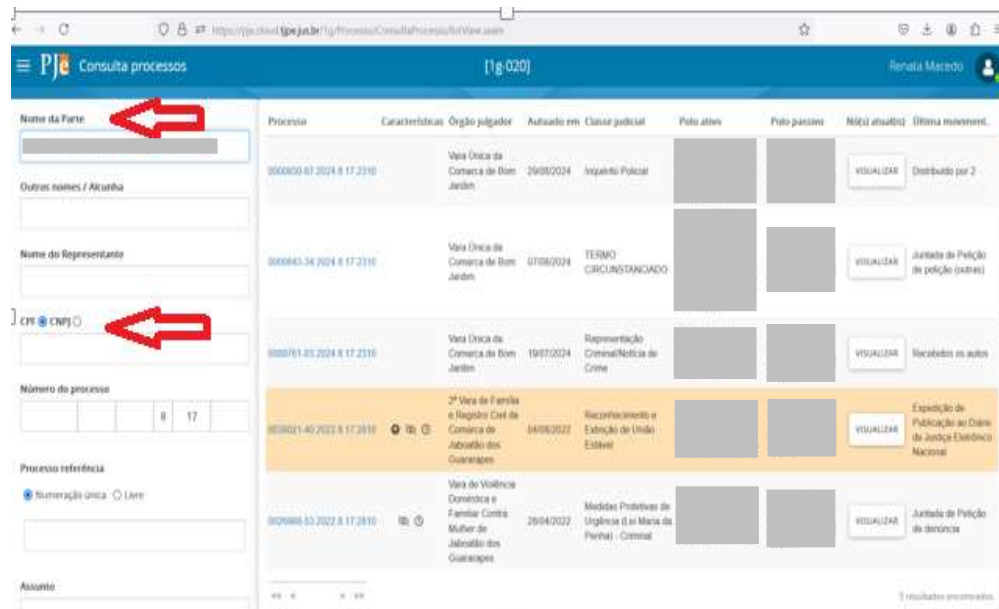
https://pje.cloud.tjpe.jus.br/1g/Processo/ConsultaProcesso/listView.seam

PJe Consulta processos [1g-020] Renata Macedo

Nome da Parte

Outros nomes / Alcunha

Nome do Representante

CPF CNPJ

Número do processo

8 17

Processo referência

Numeração única Livre

Assunto

| Processo | Características | Órgão julgador | Autuado em | Classe judicial | Polo ativo | Polo passivo | Nó(s) atual(is) | Última movimentação |
|---|---|---|---|---|---|---|---|---|
| 0000800-87.2024.8.17.2310 | | Vara Única da Comarca de Bom Jardim | 29/08/2024 | Inquérito Policial | | | VISUALIZAR | Distribuído por 2 |
| 0000843-34.2024.8.17.2310 | | Vara Única da Comarca de Bom Jardim | 07/08/2024 | TERMO CIRCUNSTANCIADO | | | VISUALIZAR | Juntada de Petição de petição (outras) |
| 0000761-03.2024.8.17.2310 | | Vara Única da Comarca de Bom Jardim | 19/07/2024 | Representação Criminal/Notícia de Crime | | | VISUALIZAR | Recebidos os autos |
| 0038021-40.2022.8.17.2810 | | 2ª Vara de Família e Registro Civil da Comarca de Jaboatão dos Guararapes | 04/08/2022 | Reconhecimento e Extinção de União Estável | | | VISUALIZAR | Expedição de Publicação ao Diário de Justiça Eletrônico Nacional |
| 0026988-53.2022.8.17.2810 | | Vara de Violência Doméstica e Familiar Contra Mulher de Jaboatão dos Guararapes | 28/04/2022 | Medidas Protetivas de Urgência (Lei Maria da Penha) - Criminal | | | VISUALIZAR | Juntada de Petição de denúncia |

5 resultados encontrados